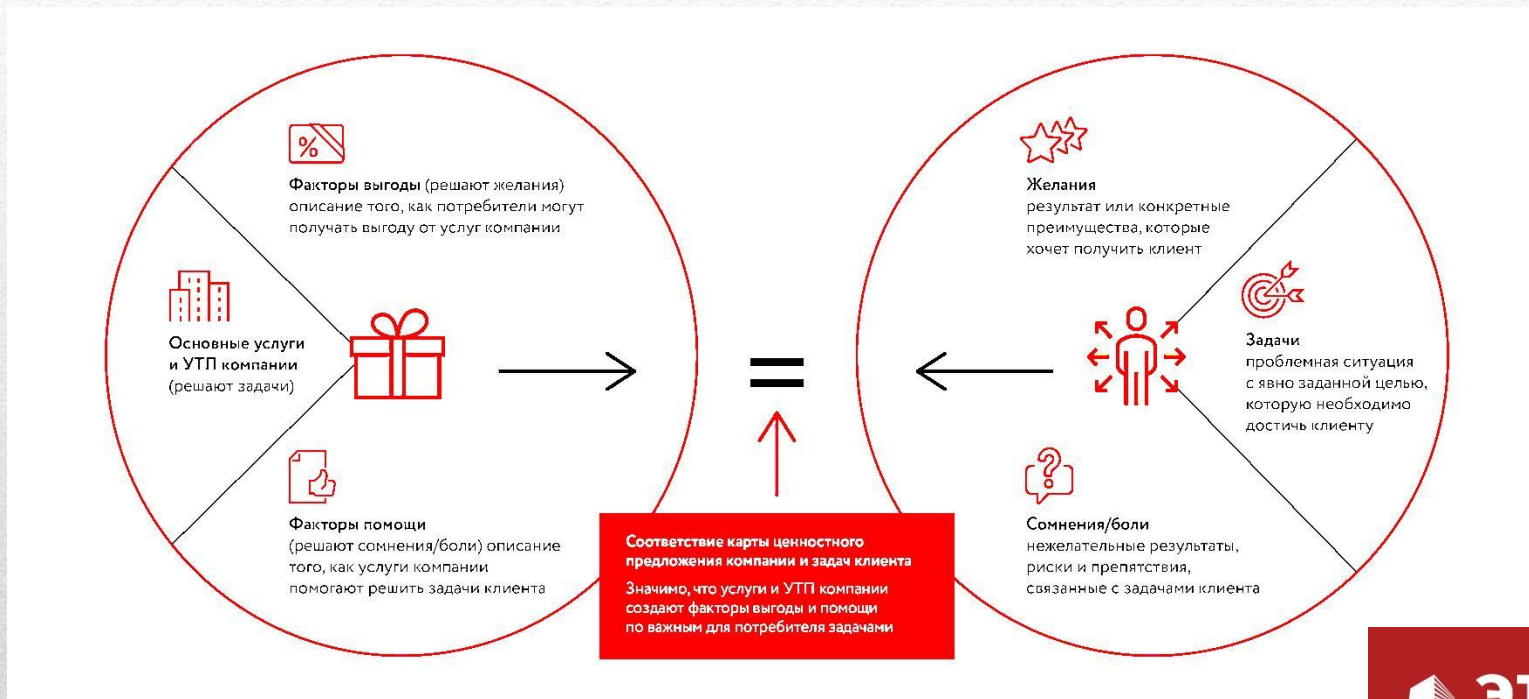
%

Факторы выгоды (решают желания) описание того, как потребители могут получать выгоду от услуг компании

Основные услуги и УТП компании (решают задачи)

Факторы помощи (решают сомнения/боли) описание того, как услуги компании помогают решить задачи клиента

Желания
результат или конкретные преимущества, которые хочет получить клиент

Задачи
проблемная ситуация с явно заданной целью, которую необходимо достичь клиенту

Сомнения/боли
нежелательные результаты, риски и препятствия, связанные с задачами клиента

Соответствие карты ценностного предложения компании и задач клиента

Значимо, что услуги и УТП компании создают факторы выгоды и помощи по важным для потребителя задачами

ЭТ